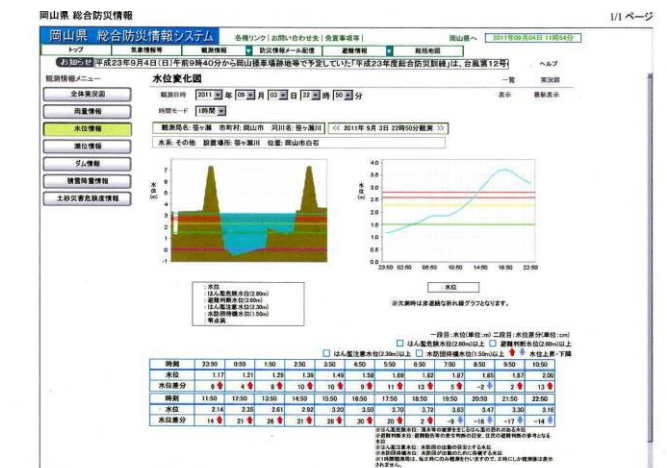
岡山県 総合防災情報

1/1 ページ

岡山県 総合防災情報システム

各種リンク | お問い合わせ先 | 免責事項等 |

岡山県へ

2011年09月04日 11時54分

トップ

気象情報等

観測情報

防災情報メール配信

避難情報

総括地図

お知らせ 平成23年9月4日(日)午前9時40分から岡山操車場跡地等で予定していた「平成23年度総合防災訓練」は、台風第12号

ヘルプ

観測情報メニュー

水位変化図

一覧

実況図

全体実況図

観測日時 2011 年 09 月 03 日 22 時 50 分

表示

最新表示

雨量情報

時間モード 1時間

水位情報

観測局名: 笹ヶ瀬 市町村: 岡山市 河川名: 笹ヶ瀬川

<< 2011年 9月 3日 22時50分観測 >>

潮位情報

水系: その他 設置場所: 笹ヶ瀬川 位置: 岡山市白石

ダム情報

積雪降雪情報

土砂災害危険度情報

水位(m)

7
6
5
4
3
2
1
0
-1
-2

水位(m)

4.0
3.5
3.0
2.5
2.0
1.5
1.0
0.5
0.0

23:50 02:50 05:50 08:50 11:50 14:50 17:50 20:50 22:50

:水位
:はん濫危険水位(2.80m)
:避難判断水位(2.60m)
:はん濫注意水位(2.30m)
:水防団待機水位(1.50m)
:零点高

:水位

※欠測時は非連続な折れ線グラフとなります。

一段目:水位(単位:m) 二段目:水位差分(単位:cm)

はん濫危険水位(2.80m)以上 避難判断水位(2.60m)以上

はん濫注意水位(2.30m)以上 水防団待機水位(1.50m)以上 水位上昇・下降

| 時刻 | 23:50 | 0:50 | 1:50 | 2:50 | 3:50 | 4:50 | 5:50 | 6:50 | 7:50 | 8:50 | 9:50 | 10:50 |
|---|---|---|---|---|---|---|---|---|---|---|---|---|
| 水位 | 1.17 | 1.21 | 1.29 | 1.39 | 1.49 | 1.58 | 1.69 | 1.82 | 1.87 | 1.85 | 1.87 | 2.00 |
| 水位差分 | 6 | 4 | 8 | 10 | 10 | 9 | 11 | 13 | 5 | -2 | 2 | 13 |
| 時刻 | 11:50 | 12:50 | 13:50 | 14:50 | 15:50 | 16:50 | 17:50 | 18:50 | 19:50 | 20:50 | 21:50 | 22:50 |
| 水位 | 2.14 | 2.35 | 2.61 | 2.92 | 3.20 | 3.50 | 3.70 | 3.72 | 3.63 | 3.47 | 3.30 | 3.16 |
| 水位差分 | 14 | 21 | 26 | 31 | 28 | 30 | 20 | 2 | -9 | -16 | -17 | -14 |

※はん濫危険水位: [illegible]
※避難判断水位: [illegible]
※はん濫注意水位: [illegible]
※水防団待機水位: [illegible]
※1時間観測時は、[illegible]